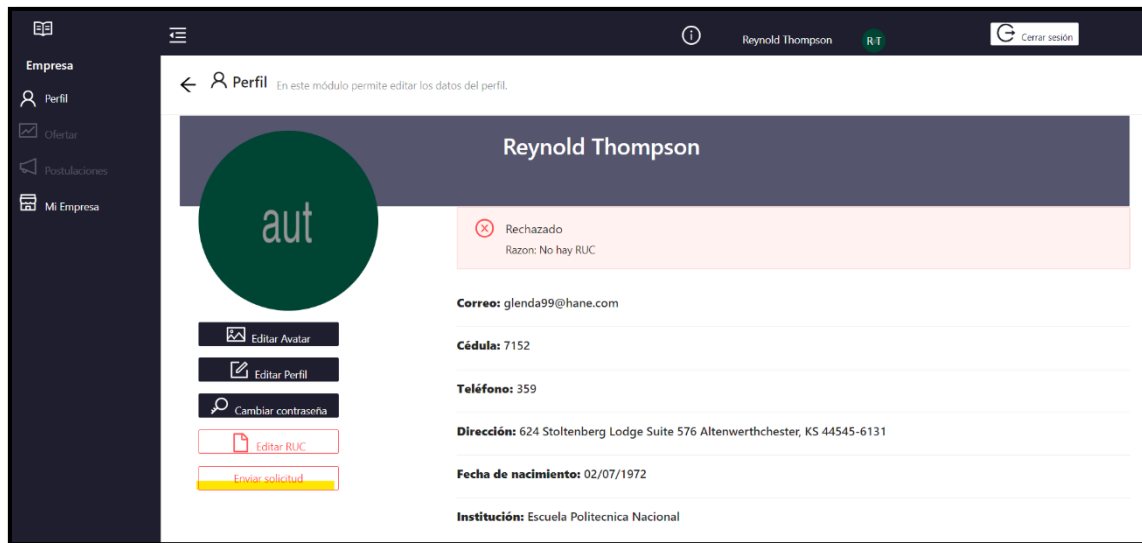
Empresa
Perfil
Ofertar
Postulaciones
Mi Empresa

Reynold Thompson R-T Cerrar sesión

Perfil En este módulo permite editar los datos del perfil.

Reynold Thompson

aut

Rechazado
Razon: No hay RUC

Correo: glenda99@hane.com

Cédula: 7152

Teléfono: 359

Dirección: 624 Stoltenberg Lodge Suite 576 Altenwerthchester, KS 44545-6131

Fecha de nacimiento: 02/07/1972

Institución: Escuela Politecnica Nacional

Editar Avatar
Editar Perfil
Cambiar contraseña
Editar RUC
Enviar solicitud